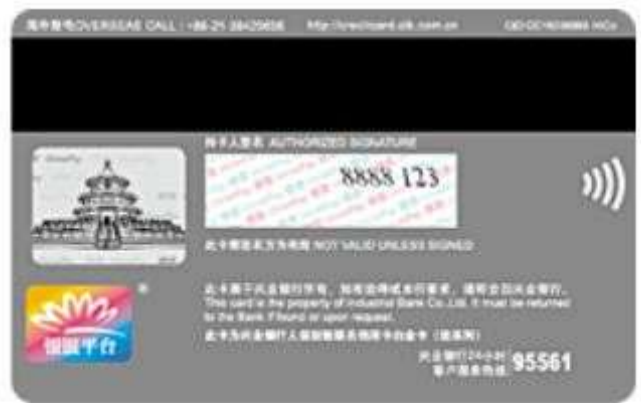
海外致电OVERSEAS CALL : +86-21 38429666 http://creditcard.cib.com.cn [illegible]

持卡人签名 AUTHORIZED SIGNATURE

8888 123

此卡需签名方为有效 NOT VALID UNLESS SIGNED

UnionPay

银联平台

此卡属于兴业银行所有，如有遗失或本行要求，请即交回兴业银行。
This card is the property of Industrial Bank Co.,Ltd. It must be returned to the Bank if found or upon request.

此卡为兴业银行人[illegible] (银联卡)

兴业银行24小时客户服务热线 95561